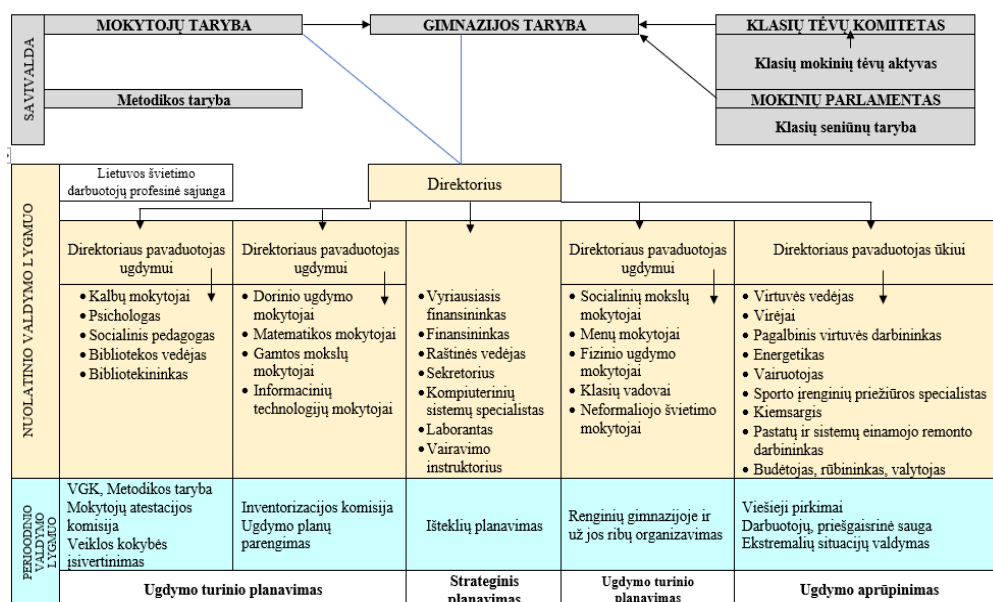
SAVIVALDA

MOKYTOJŲ TARYBA

GIMNAZIJOS TARYBA

KLASIŲ TĖVŲ KOMITETAS

Klasių mokinių tėvų aktyvas

Metodikos taryba

MOKINIŲ PARLAMENTAS

Klasių seniūnų taryba

Lietuvos švietimo darbuotojų profesinė sąjunga

Direktorius

NUOLATINIO VALDYMO LYGMUO

Direktoriaus pavaduotojas ugdymui
• Kalbų mokytojai
• Psichologas
• Socialinis pedagogas
• Bibliotekos vedėjas
• Bibliotekininkas

Direktoriaus pavaduotojas ugdymui
• Dorinio ugdymo mokytojai
• Matematikos mokytojai
• Gamtos mokslų mokytojai
• Informacinių technologijų mokytojai

• Vyriausiasis finansininkas
• Finansininkas
• Raštinės vedėjas
• Sekretorius
• Kompiuterinių sistemų specialistas
• Laborantas
• Vairavimo instruktorius

Direktoriaus pavaduotojas ugdymui
• Socialinių mokslų mokytojai
• Menų mokytojai
• Fizinio ugdymo mokytojai
• Klasių vadovai
• Neformaliojo švietimo mokytojai

Direktoriaus pavaduotojas ūkiui
• Virtuvės vedėjas
• Virėjai
• Pagalbinis virtuvės darbininkas
• Energetikas
• Vairuotojas
• Sporto įrenginių priežiūros specialistas
• Kiemsargis
• Pastatų ir sistemų einamojo remonto darbininkas
• Budėtojas, rūbininkas, valytojas

PERIODINIO VALDYMO LYGMUO

VGK, Metodikos taryba
Mokytojų atestacijos komisija
Veiklos kokybės įsivertinimas

Inventorizacijos komisija
Ugdymo planų parengimas

Išteklių planavimas

Renginių gimnazijoje ir už jos ribų organizavimas

Viešieji pirkimai
Darbuotojų, priešgaisrinė sauga
Ekstremalių situacijų valdymas

Ugdymo turinio planavimas

Strateginis planavimas

Ugdymo turinio planavimas

Ugdymo aprūpinimas